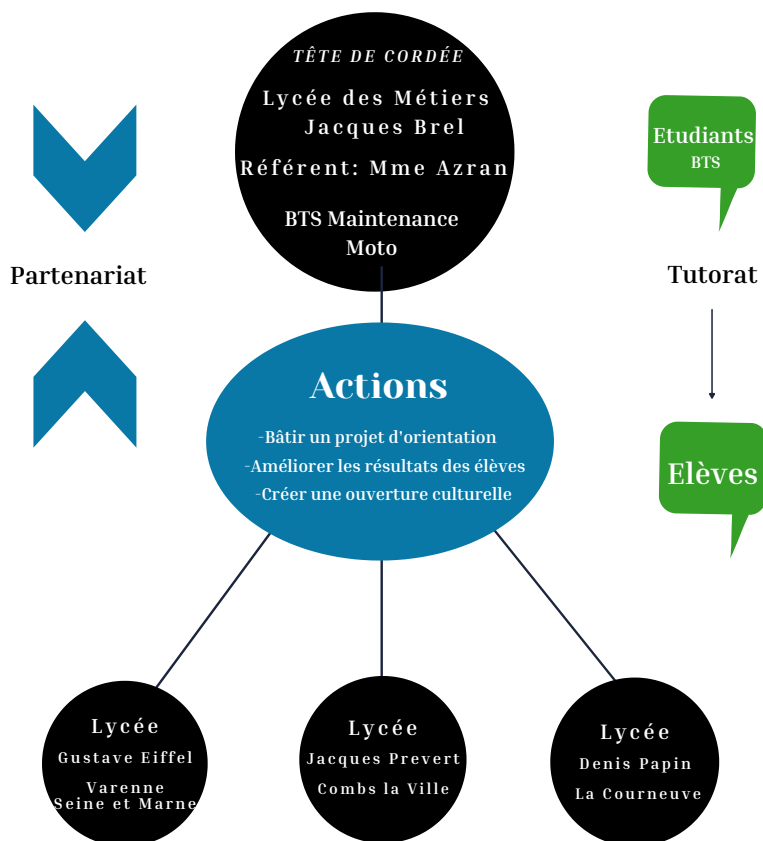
TÊTE DE CORDÉE

Lycée des Métiers Jacques Brel

Référent: Mme Azran

BTS Maintenance Moto

Partenariat

Etudiants BTS

Tutorat

Actions

-Bâtir un projet d'orientation
-Améliorer les résultats des élèves
-Créer une ouverture culturelle

Elèves

Lycée
Gustave Eiffel
Varenne
Seine et Marne

Lycée
Jacques Prevert
Combs la Ville

Lycée
Denis Papin
La Courneuve